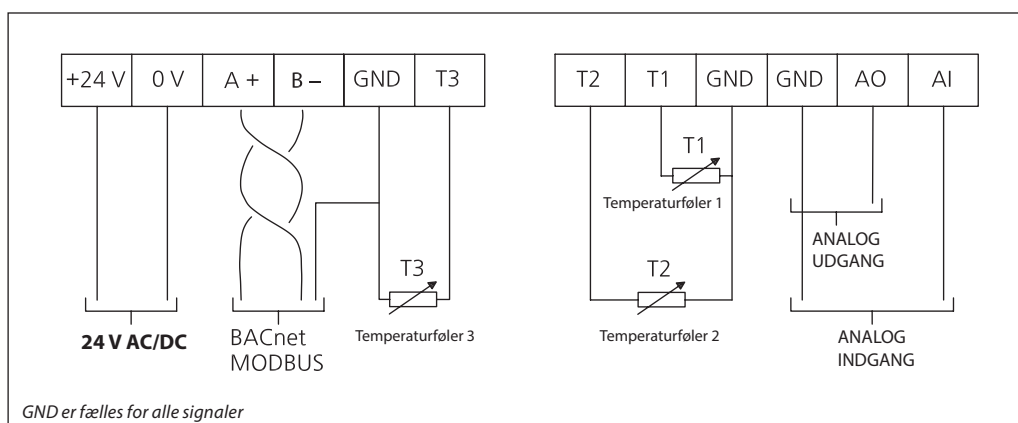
| +24 V | 0 V | A + | B – | GND | T3 |
|---|---|---|---|---|---|

| T2 | T1 | GND | GND | AO | AI |
|---|---|---|---|---|---|

T1
Temperaturføler 1

ANALOG
UDGANG

T3
Temperaturføler 3

T2
Temperaturføler 2

**24 V AC/DC**

BACnet
MODBUS

ANALOG
INDGANG

*GND er fælles for alle signaler*